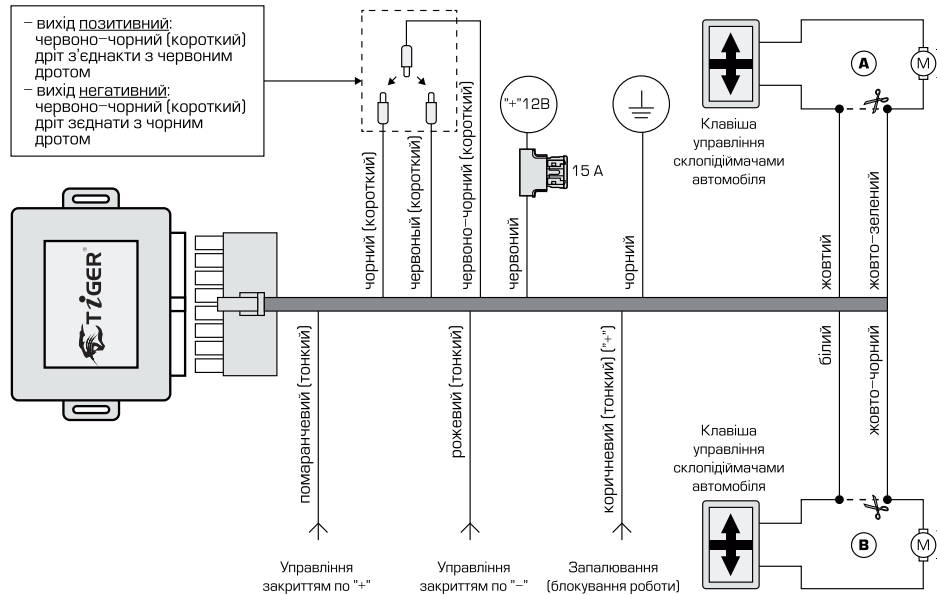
– вихід позитивний: червоно–чорний (короткий) дріт з'єднакти з червоним дротом
– вихід негативний: червоно–чорний (короткий) дріт зеднати з чорним дротом

"+"12В

15 А

A

M

Клавіша управління склопідіймачами автомобіля

TIGER

чорний (короткий)
червоный (короткий)
червоно–чорний (короткий)
червоний
чорний
жовтий
жовто–зелений
помаранчевий (тонкий)
рожевий (тонкий)
коричневий (тонкий) ("+")
білий
жовто–чорний

Клавіша управління склопідіймачами автомобіля

B

M

Управління закриттям по "+"

Управління закриттям по "–"

Запалювання (блокування роботи)